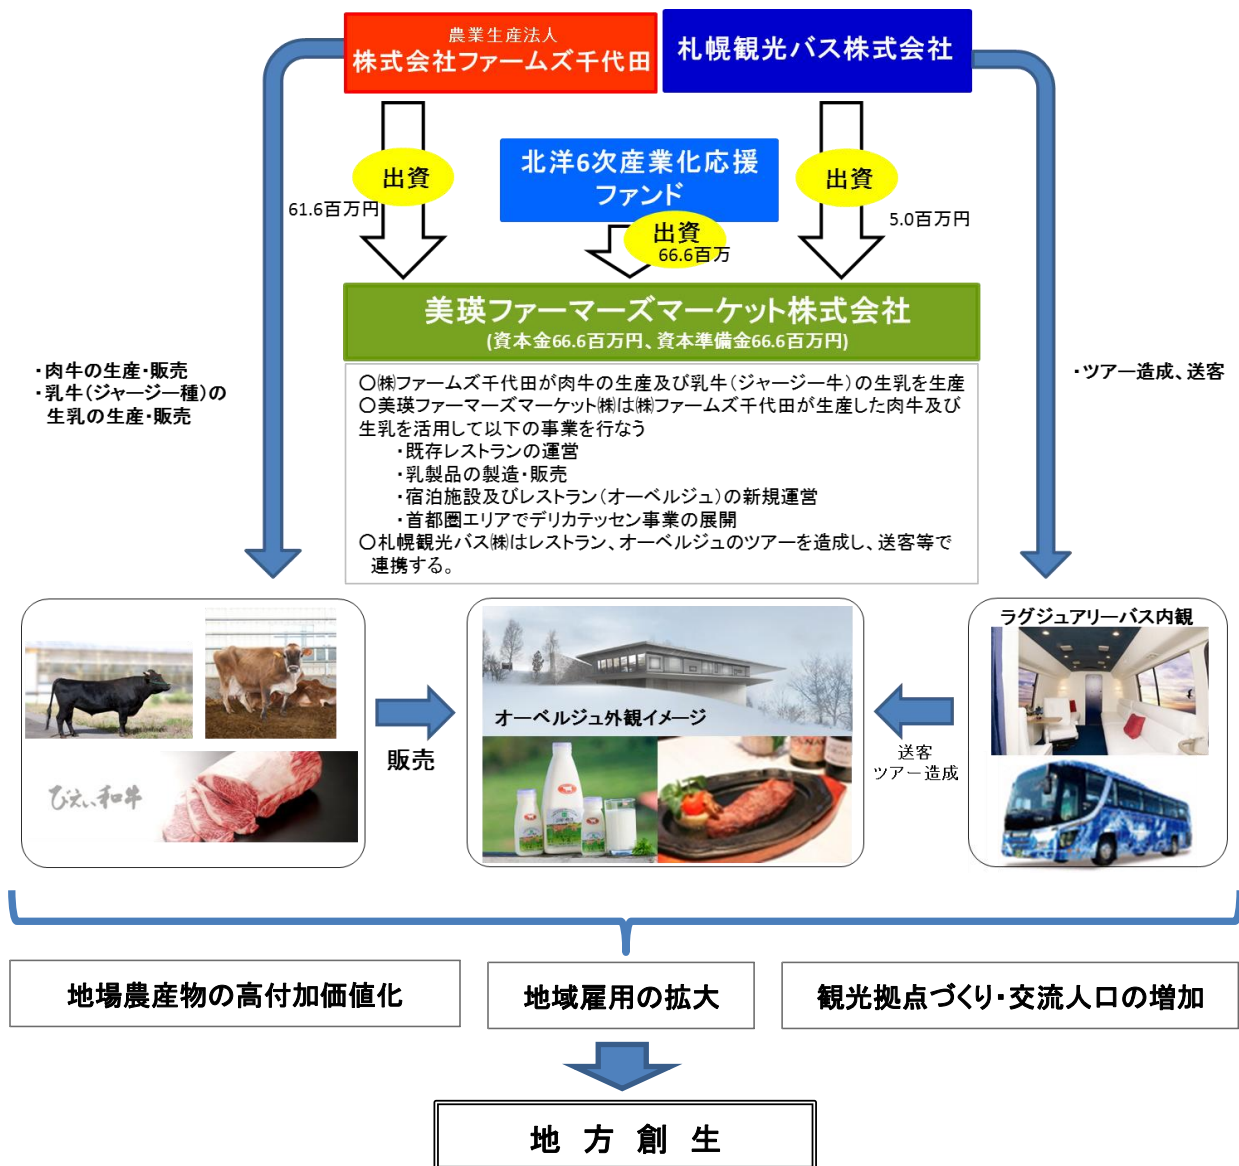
農業生産法人
株式会社ファームズ千代田

札幌観光バス株式会社

出資
61.6百万円

北洋6次産業化応援ファンド

出資
66.6百万

出資
5.0百万円

美瑛ファーマーズマーケット株式会社
(資本金66.6百万円、資本準備金66.6百万円)

・肉牛の生産・販売
・乳牛(ジャージー種)の生乳の生産・販売

○㈱ファームズ千代田が肉牛の生産及び乳牛(ジャージー牛)の生乳を生産
○美瑛ファーマーズマーケット㈱は㈱ファームズ千代田が生産した肉牛及び生乳を活用して以下の事業を行なう
・既存レストランの運営
・乳製品の製造・販売
・宿泊施設及びレストラン(オーベルジュ)の新規運営
・首都圏エリアでデリカテッセン事業の展開
○札幌観光バス㈱はレストラン、オーベルジュのツアーを造成し、送客等で連携する。

・ツアー造成、送客

びえい和牛

販売

オーベルジュ外観イメージ

ラグジュアリーバス内観

送客
ツアー造成

地場農産物の高付加価値化

地域雇用の拡大

観光拠点づくり・交流人口の増加

地 方 創 生